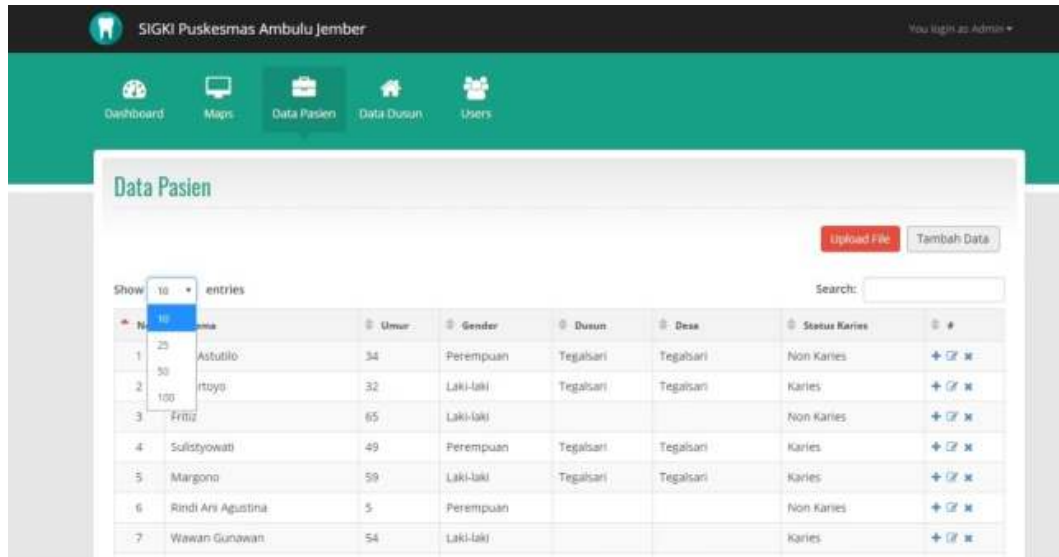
SIGKI Puskesmas Ambulu Jember

You login as Admin

Dashboard Maps Data Pasien Data Dusun Users

Data Pasien

Upload File Tambah Data

Show 10 entries

10
25
50
100

Search:

| N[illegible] | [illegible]ma | Umur | Gender | Dusun | Desa | Status Karies | # |
|---|---|---|---|---|---|---|---|
| 1 | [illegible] Astutilo | 34 | Perempuan | Tegalsari | Tegalsari | Non Karies | |
| 2 | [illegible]rtoyo | 32 | Laki-laki | Tegalsari | Tegalsari | Karies | |
| 3 | Fritiz | 65 | Laki-laki | | | Non Karies | |
| 4 | Sulistyowati | 49 | Perempuan | Tegalsari | Tegalsari | Karies | |
| 5 | Margono | 59 | Laki-laki | Tegalsari | Tegalsari | Karies | |
| 6 | Rindi Ani Agustina | 5 | Perempuan | | | Non Karies | |
| 7 | Wawan Gunawan | 54 | Laki-laki | | | Karies | |